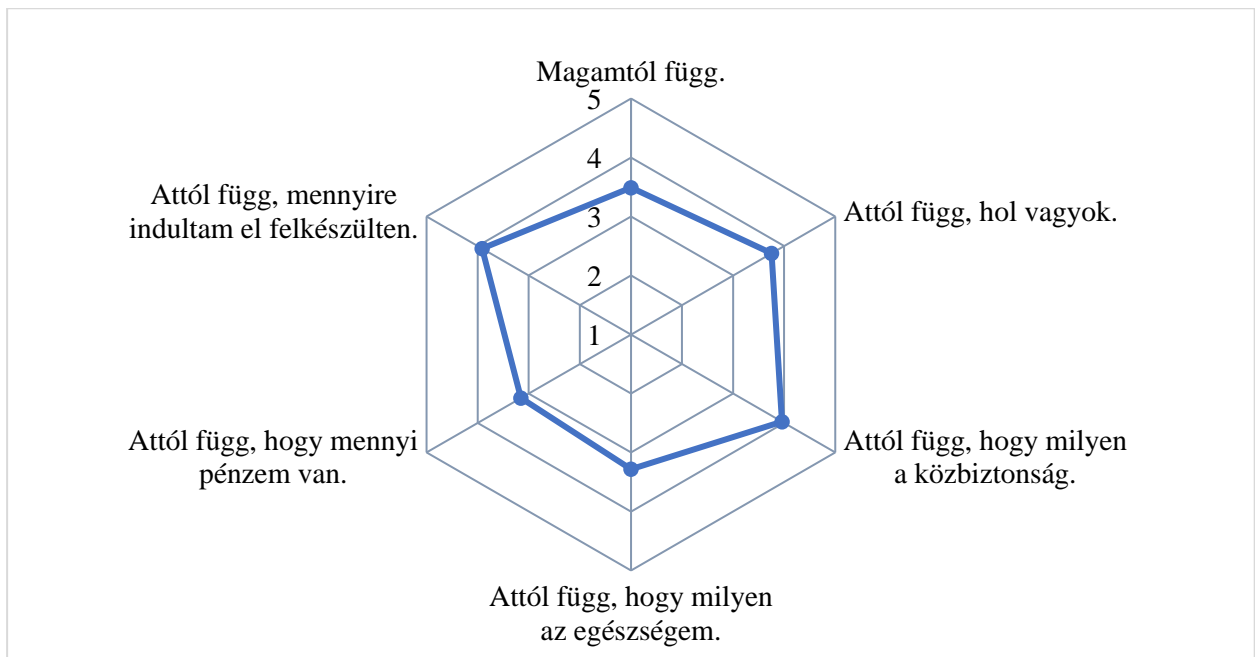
Magamtól függ.

5
4
3
2
1

Attól függ, hol vagyok.

Attól függ, hogy milyen a közbiztonság.

Attól függ, hogy milyen az egészségem.

Attól függ, hogy mennyi pénzem van.

Attól függ, mennyire indultam el felkészülten.